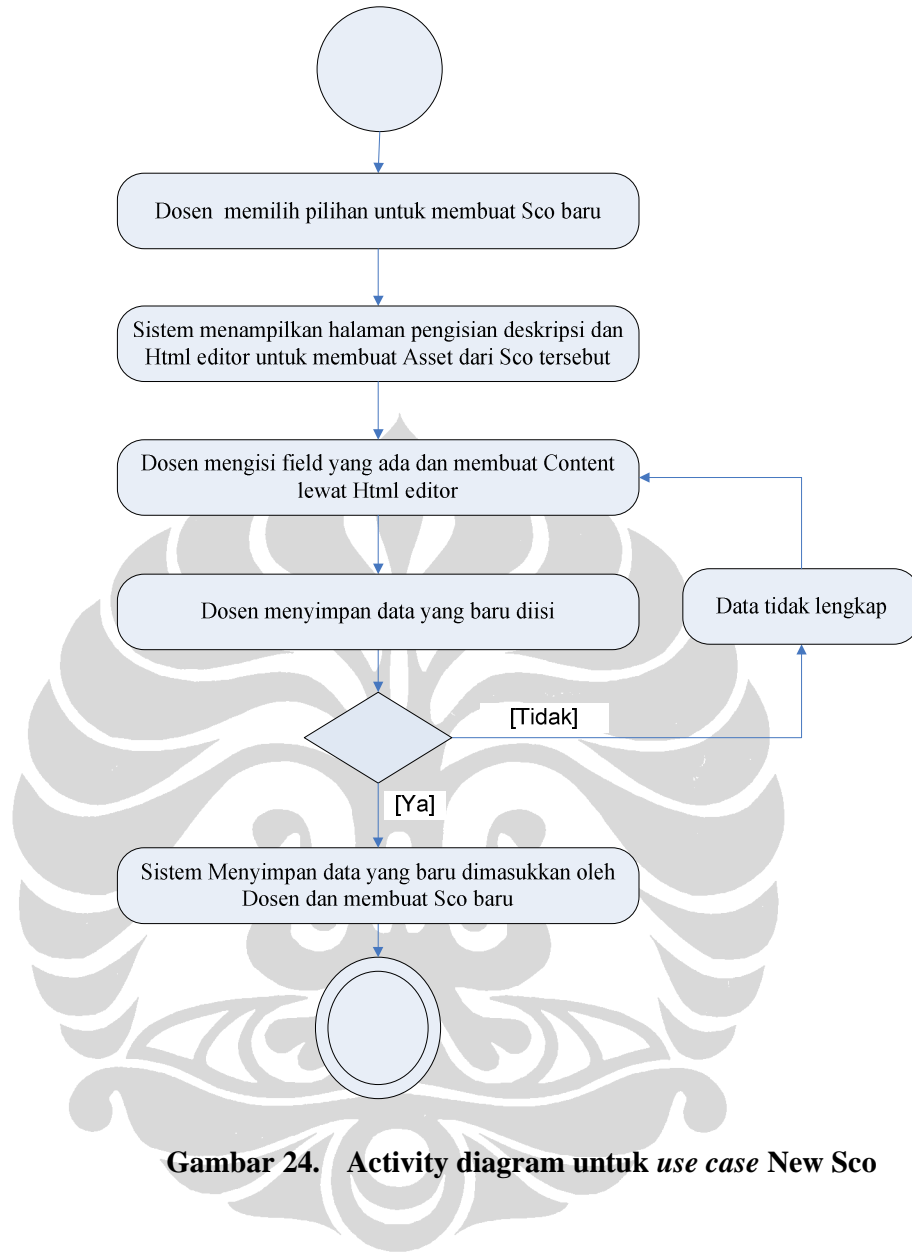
Dosen memilih pilihan untuk membuat Sco baru

Sistem menampilkan halaman pengisian deskripsi dan Html editor untuk membuat Asset dari Sco tersebut

Dosen mengisi field yang ada dan membuat Content lewat Html editor

Dosen menyimpan data yang baru diisi

Data tidak lengkap

[Tidak]

[Ya]

Sistem Menyimpan data yang baru dimasukkan oleh Dosen dan membuat Sco baru

Gambar 24. Activity diagram untuk *use case* New Sco